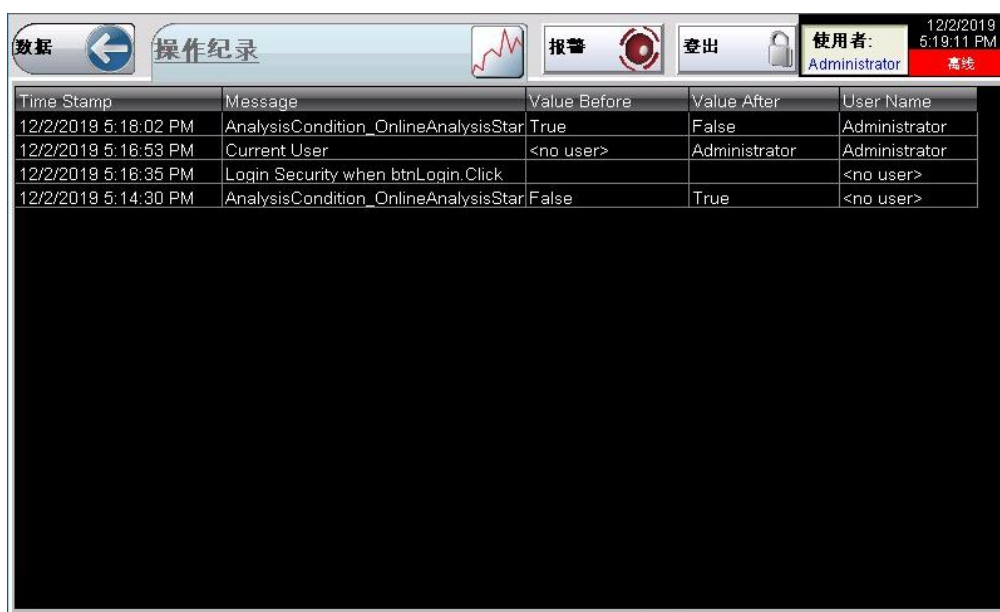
数据

操作纪录

报警

登出

使用者:
Administrator

12/2/2019
5:19:11 PM
离线

| Time Stamp | Message | Value Before | Value After | User Name |
|---|---|---|---|---|
| 12/2/2019 5:18:02 PM | AnalysisCondition_OnlineAnalysisStar | True | False | Administrator |
| 12/2/2019 5:16:53 PM | Current User | <no user> | Administrator | Administrator |
| 12/2/2019 5:16:35 PM | Login Security when btnLogin.Click | | | <no user> |
| 12/2/2019 5:14:30 PM | AnalysisCondition_OnlineAnalysisStar | False | True | <no user> |